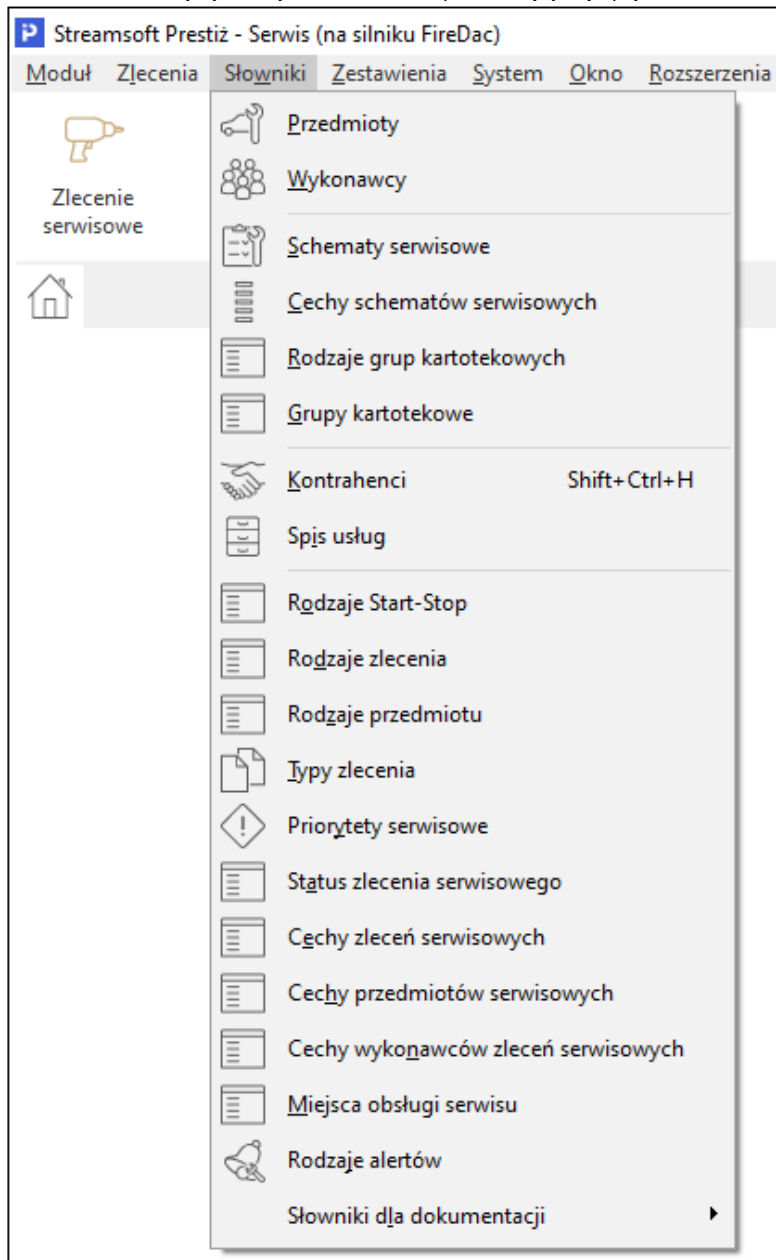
P Streamsoft Prestiż - Serwis (na silniku FireDac)

Moduł Zlecenia Słowniki Zestawienia System Okno Rozszerzenia

Zlecenie serwisowe

Przedmioty
Wykonawcy
Schematy serwisowe
Cechy schematów serwisowych
Rodzaje grup kartotekowych
Grupy kartotekowe
Kontrahenci Shift+Ctrl+H
Spis usług
Rodzaje Start-Stop
Rodzaje zlecenia
Rodzaje przedmiotu
Typy zlecenia
Priorytety serwisowe
Status zlecenia serwisowego
Cechy zleceń serwisowych
Cechy przedmiotów serwisowych
Cechy wykonawców zleceń serwisowych
Miejsca obsługi serwisu
Rodzaje alertów
Słowniki dla dokumentacji